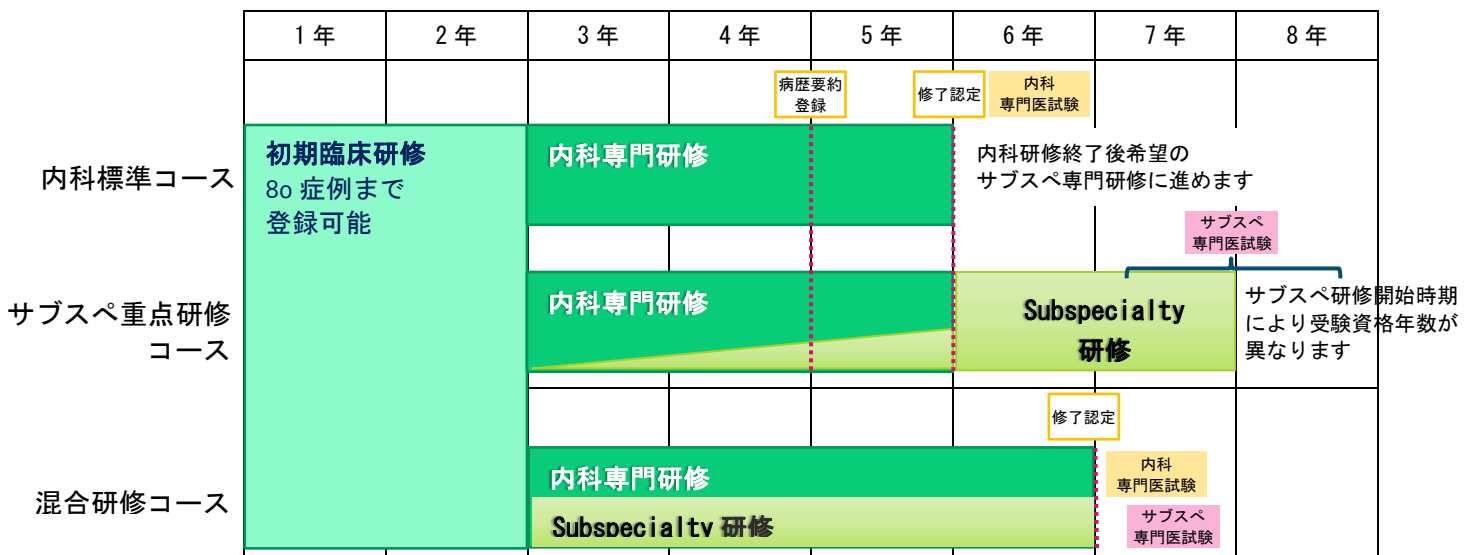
| | 1年 | 2年 | 3年 | 4年 | 5年 | 6年 | 7年 | 8年 |
|---|---|---|---|---|---|---|---|---|

病歴要約登録

修了認定

内科専門医試験

内科標準コース

初期臨床研修
8o 症例まで登録可能

内科専門研修

内科研修終了後希望のサブスペ専門研修に進めます

サブスペ専門医試験

サブスペ重点研修コース

内科専門研修

Subspecialty 研修

サブスペ研修開始時期により受験資格年数が異なります

修了認定

混合研修コース

内科専門研修

Subspecialty 研修

内科専門医試験

サブスペ専門医試験